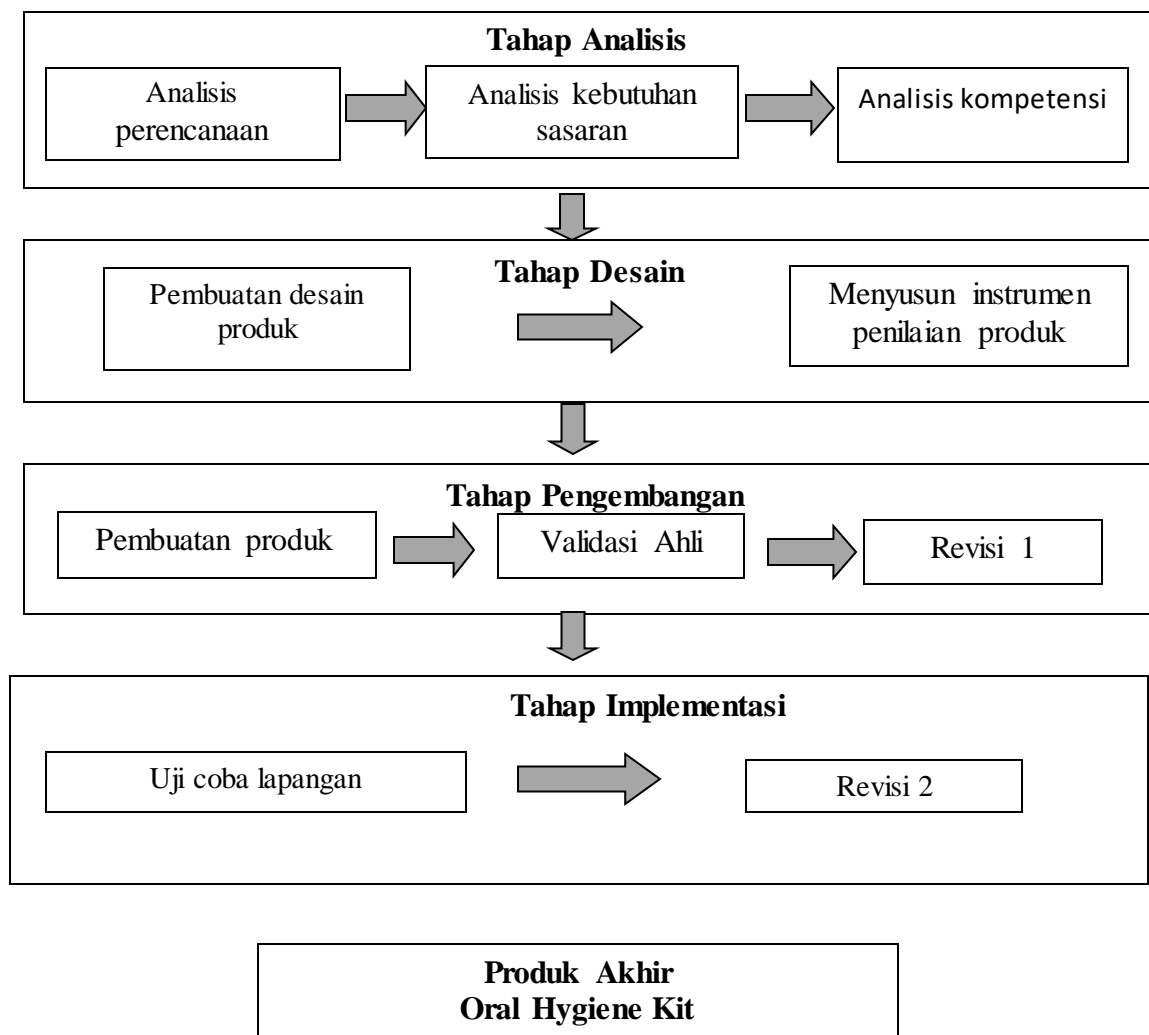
Tahap Analisis

Analisis perencanaan

Analisis kebutuhan sasaran

Analisis kompetensi

Tahap Desain

Pembuatan desain produk

Menyusun instrumen penilaian produk

Tahap Pengembangan

Pembuatan produk

Validasi Ahli

Revisi 1

Tahap Implementasi

Uji coba lapangan

Revisi 2

Produk Akhir
Oral Hygiene Kit